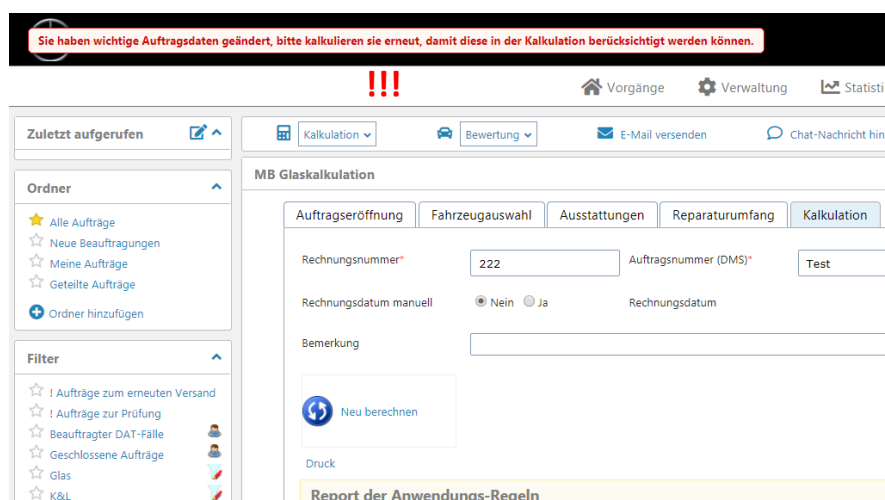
Sie haben wichtige Auftragsdaten geändert, bitte kalkulieren sie erneut, damit diese in der Kalkulation berücksichtigt werden können.

!!!

Vorgänge Verwaltung Statisti

Zuletzt aufgerufen

Ordner

Alle Aufträge
Neue Beauftragungen
Meine Aufträge
Geteilte Aufträge
Ordner hinzufügen

Filter

! Aufträge zum erneuten Versand
! Aufträge zur Prüfung
Beauftragter DAT-Fälle
Geschlossene Aufträge
Glas
K&L

Kalkulation Bewertung E-Mail versenden Chat-Nachricht hin

MB Glaskalkulation

Auftragseröffnung Fahrzeugauswahl Ausstattungen Reparaturumfang Kalkulation

Rechnungsnummer* 222 Auftragsnummer (DMS)* Test

Rechnungsdatum manuell Nein Ja Rechnungsdatum

Bemerkung

Neu berechnen

Druck

Report der Anwendungs-Regeln